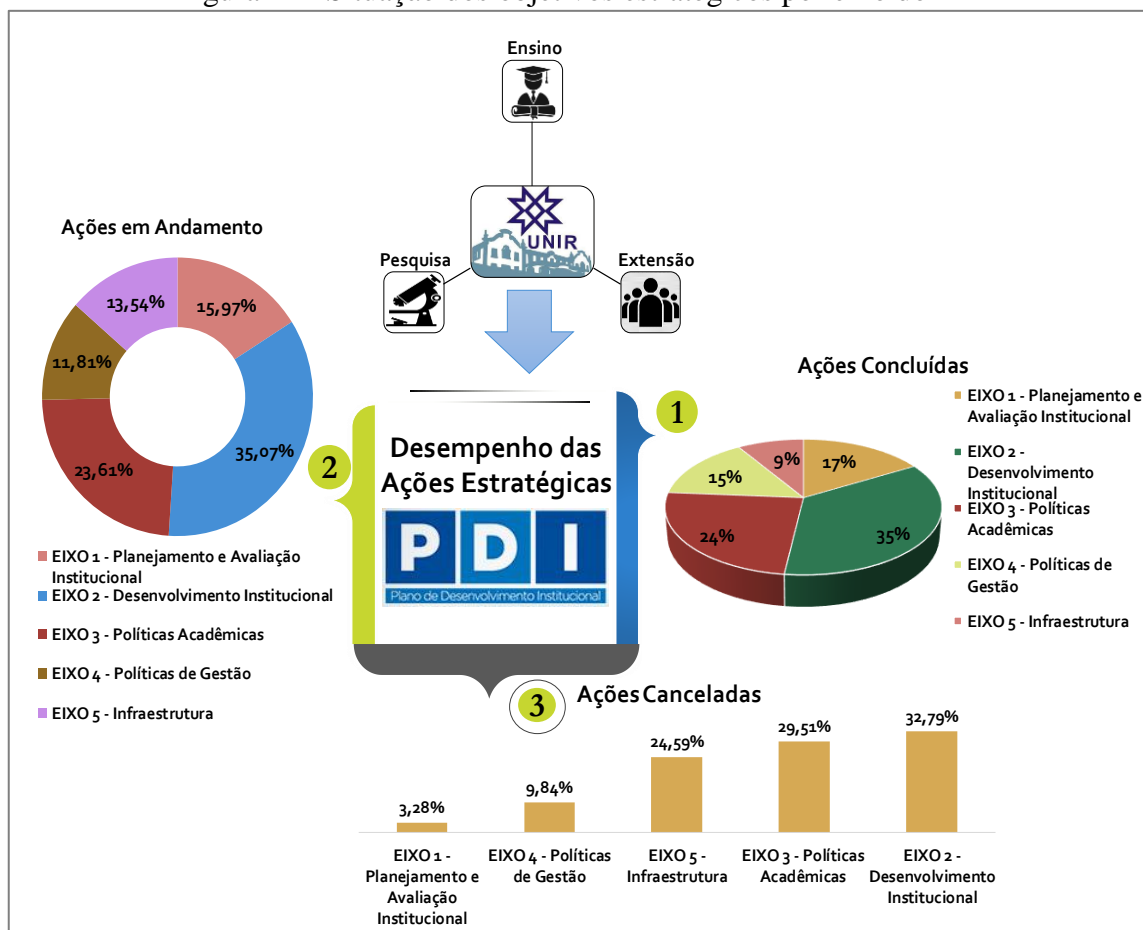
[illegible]

Ensino

UNIR

Pesquisa

Extensão

Ações em Andamento

13,54%
15,97%
11,81%
35,07%
23,61%

EIXO 1 - Planejamento e Avaliação Institucional
EIXO 2 - Desenvolvimento Institucional
EIXO 3 - Políticas Acadêmicas
EIXO 4 - Políticas de Gestão
EIXO 5 - Infraestrutura

1

2

Desempenho das Ações Estratégicas

PDI
Plano de Desenvolvimento Institucional

Ações Concluídas

9%
17%
15%
24%
35%

EIXO 1 - Planejamento e Avaliação Institucional
EIXO 2 - Desenvolvimento Institucional
EIXO 3 - Políticas Acadêmicas
EIXO 4 - Políticas de Gestão
EIXO 5 - Infraestrutura

3

Ações Canceladas

| 3,28% | 9,84% | 24,59% | 29,51% | 32,79% |
|---|---|---|---|---|
| EIXO 1 - Planejamento e Avaliação Institucional | EIXO 4 - Políticas de Gestão | EIXO 5 - Infraestrutura | EIXO 3 - Políticas Acadêmicas | EIXO 2 - Desenvolvimento Institucional |